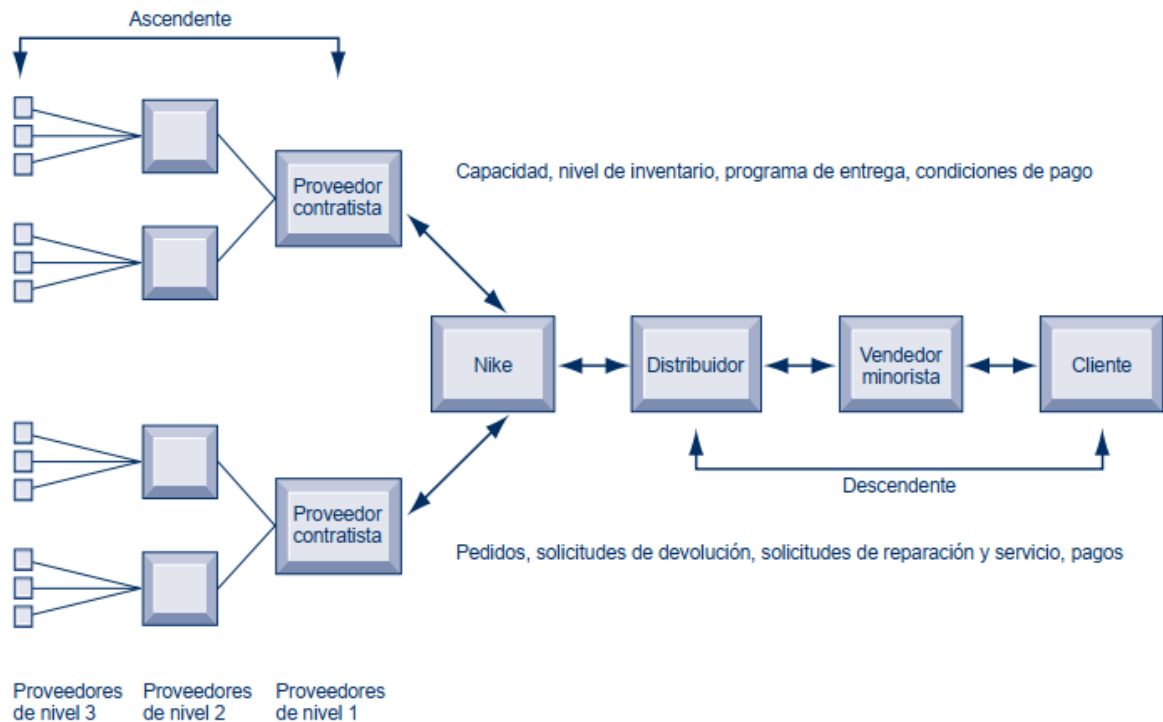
Ascendente

Proveedor contratista

Capacidad, nivel de inventario, programa de entrega, condiciones de pago

Nike

Distribuidor

Vendedor minorista

Cliente

Descendente

Proveedor contratista

Pedidos, solicitudes de devolución, solicitudes de reparación y servicio, pagos

Proveedores de nivel 3

Proveedores de nivel 2

Proveedores de nivel 1